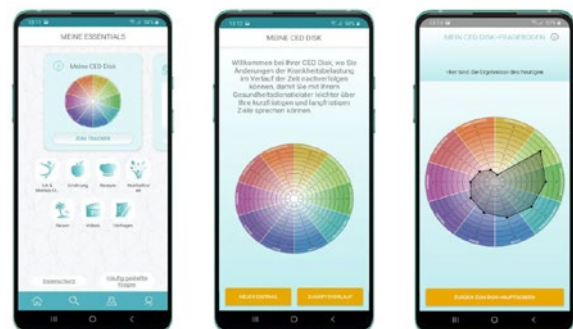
MEINE ESSENTIALS

Meine CED Disk

ZUM TRACKER

Ernährung

Rezepte

Datenschutz

Häufig gestellte Fragen

MEINE CED DISK

Willkommen bei Ihrer CED Disk, wo Sie Änderungen der Krankheitsbelastung im Verlauf der Zeit nachverfolgen können, damit Sie mit Ihrem Gesundheitsdienstleister leichter über Ihre kurzfristigen und langfristigen Ziele sprechen können.

NEUER EINTRAG

MEIN CED DISK-FRAGEBOGEN

Hier sind die Ergebnisse des Fragebogens

ZURÜCK ZUM HAUPTSCREEN